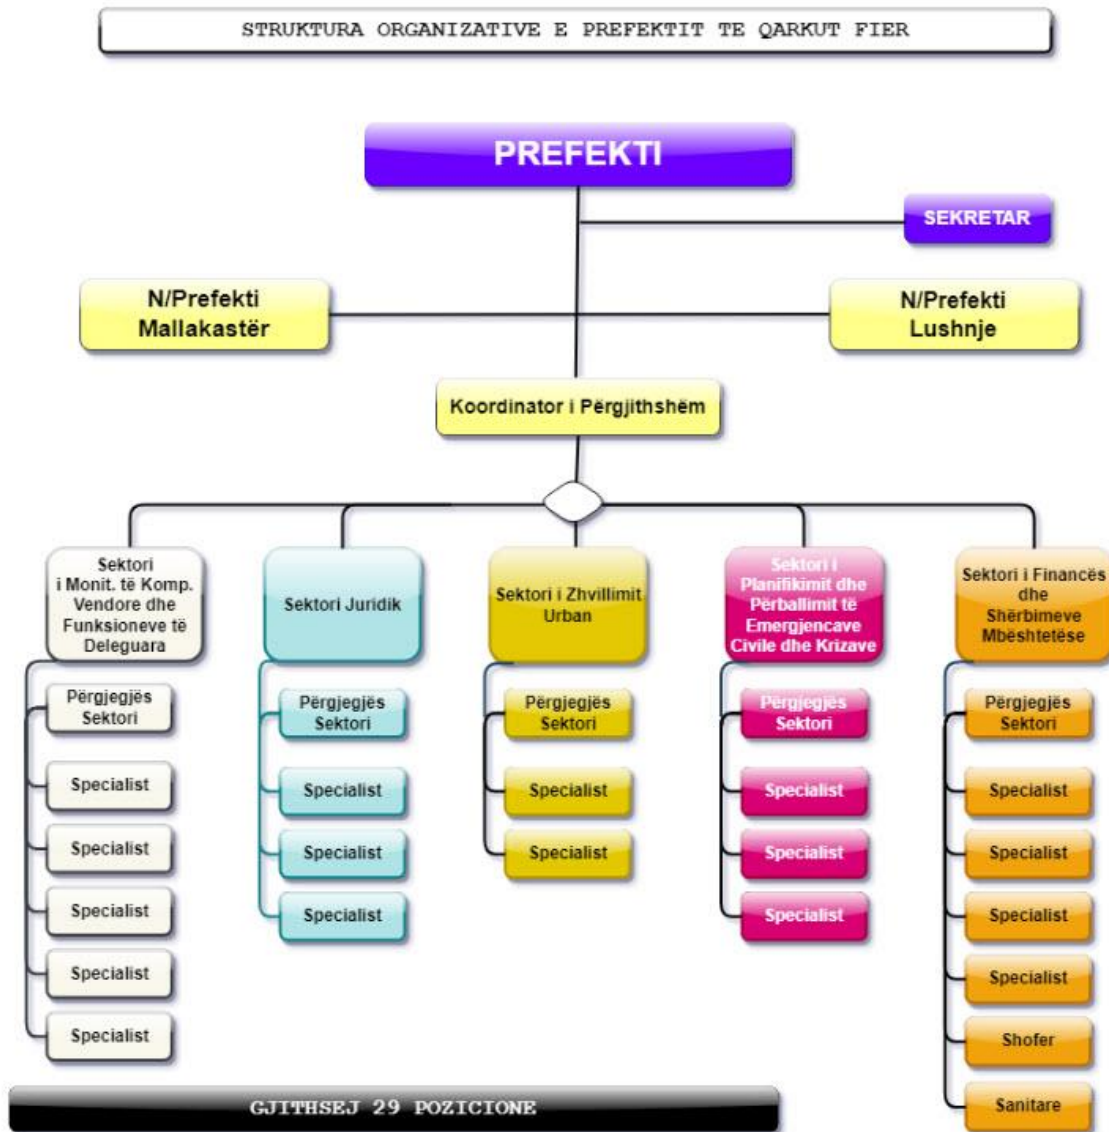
STRUKTURA ORGANIZATIVE E PREFEKTIT TE QARKUT FIER

PREFEKTI

SEKRETAR

N/Prefekti Mallakastër

N/Prefekti Lushnje

Koordinator i Përgjithshëm

Sektori i Monit. të Komp. Vendore dhe Funksioneve të Deleguara

Përgjegjës Sektori

Specialist

Specialist

Specialist

Specialist

Specialist

Sektori Juridik

Përgjegjës Sektori

Specialist

Specialist

Specialist

Sektori i Zhvillimit Urban

Përgjegjës Sektori

Specialist

Specialist

Sektori i Planifikimit dhe Përballimit të Emergjencave Civile dhe Krizave

Përgjegjës Sektori

Specialist

Specialist

Specialist

Sektori i Financës dhe Shërbimeve Mbështetëse

Përgjegjës Sektori

Specialist

Specialist

Specialist

Specialist

Shofer

Sanitare

GJITHSEJ 29 POZICIONE